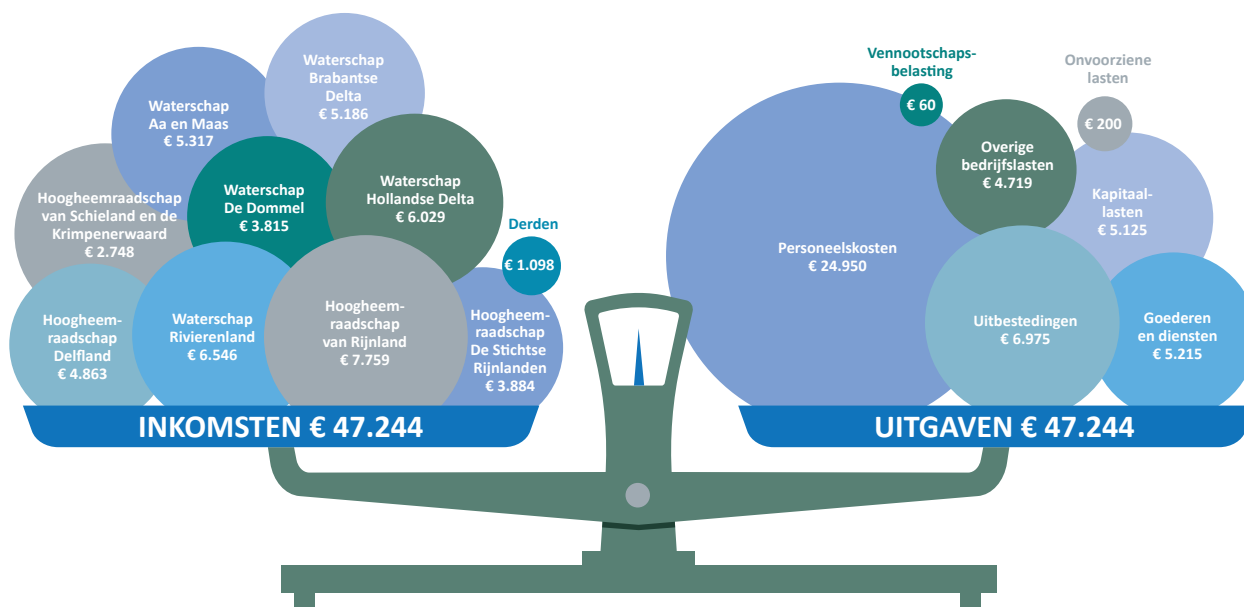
Waterschap Brabantse Delta € 5.186

Waterschap Aa en Maas € 5.317

Hoogheemraadschap van Schieland en de Krimpenerwaard € 2.748

Waterschap De Dommel € 3.815

Waterschap Hollandse Delta € 6.029

Derden

€ 1.098

Hoogheemraadschap Delfland € 4.863

Waterschap Rivierenland € 6.546

Hoogheemraadschap van Rijnland € 7.759

Hoogheemraadschap De Stichtse Rijnlanden € 3.884

INKOMSTEN € 47.244

Vennootschapsbelasting

€ 60

Onvoorziene lasten

€ 200

Overige bedrijfslasten € 4.719

Kapitaallasten € 5.125

Personeelskosten € 24.950

Uitbestedingen € 6.975

Goederen en diensten € 5.215

UITGAVEN € 47.244